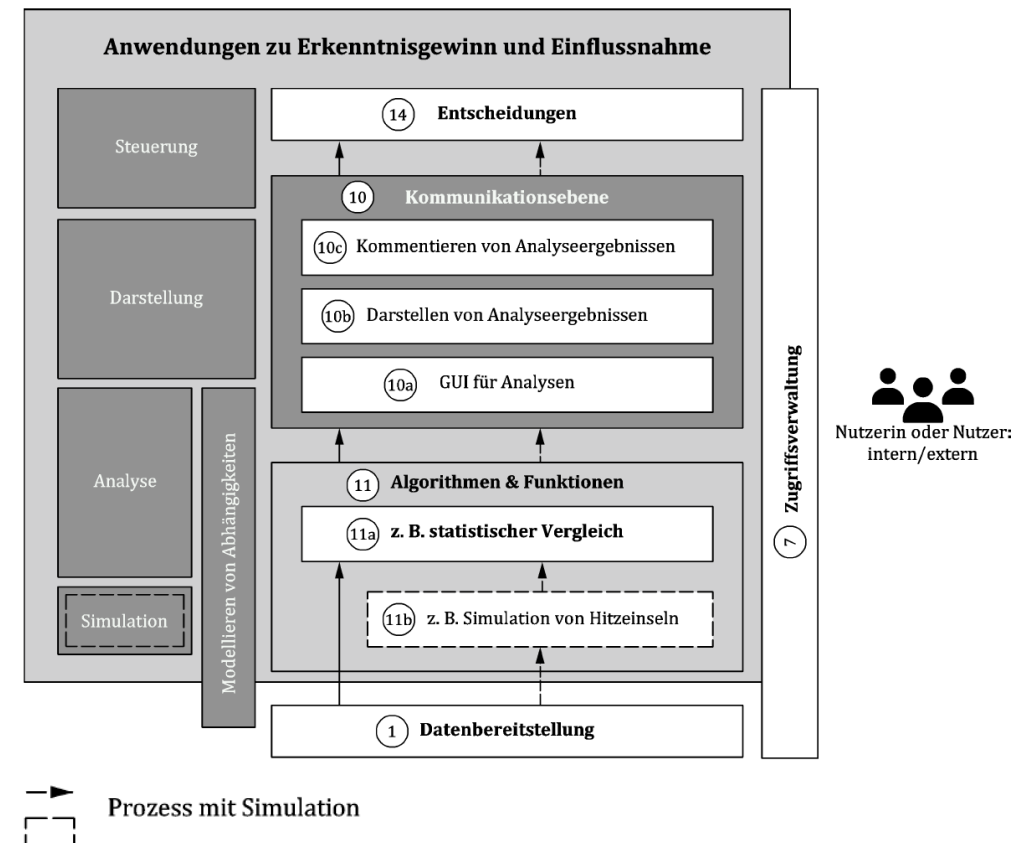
Anwendungen zu Erkenntnisgewinn und Einflussnahme

Steuerung

Darstellung

Analyse

Simulation

Modellieren von Abhängigkeiten

14 Entscheidungen

10 Kommunikationsebene

10c Kommentieren von Analyseergebnissen

10b Darstellen von Analyseergebnissen

10a GUI für Analysen

11 Algorithmen & Funktionen

11a z. B. statistischer Vergleich

11b z. B. Simulation von Hitzeinseln

1 Datenbereitstellung

7 Zugriffsverwaltung

Nutzerin oder Nutzer: intern/extern

Prozess mit Simulation